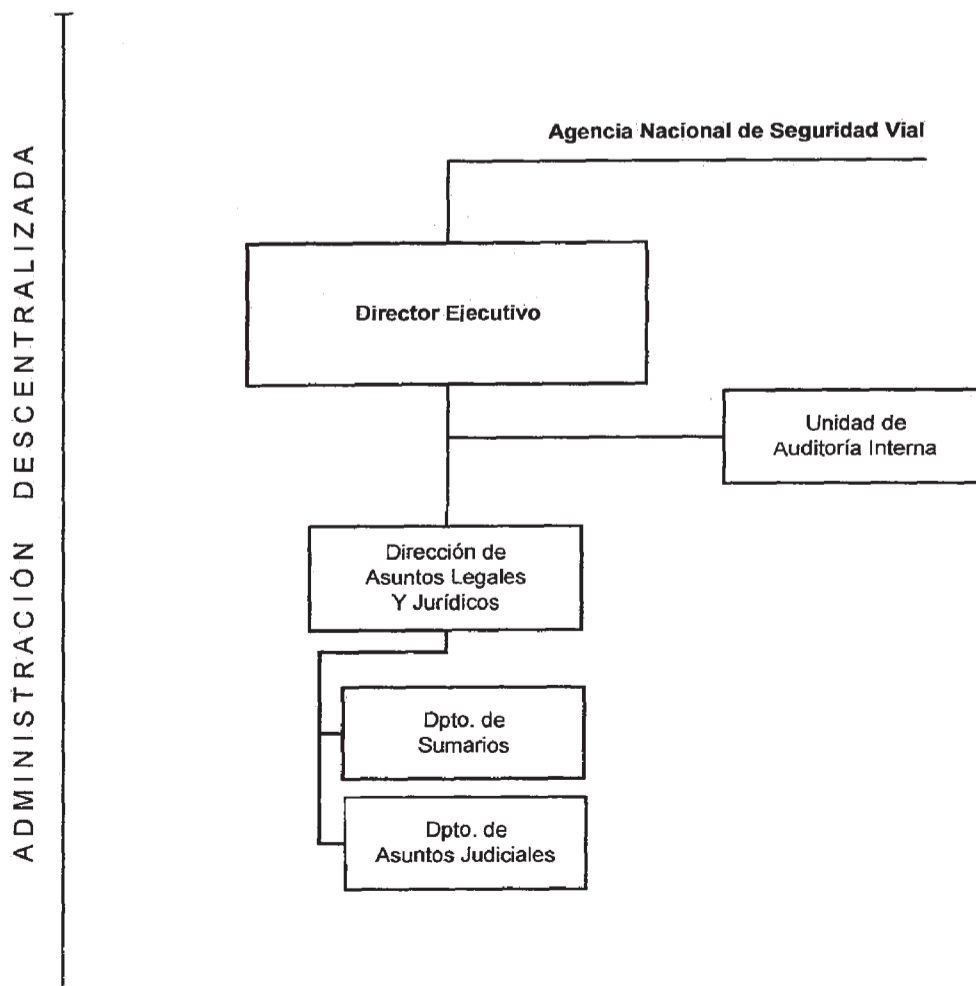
ADMINISTRACIÓN DESCENTRALIZADA

Agencia Nacional de Seguridad Vial

Director Ejecutivo

Unidad de Auditoría Interna

Dirección de Asuntos Legales Y Jurídicos

Dpto. de Sumarios

Dpto. de Asuntos Judiciales